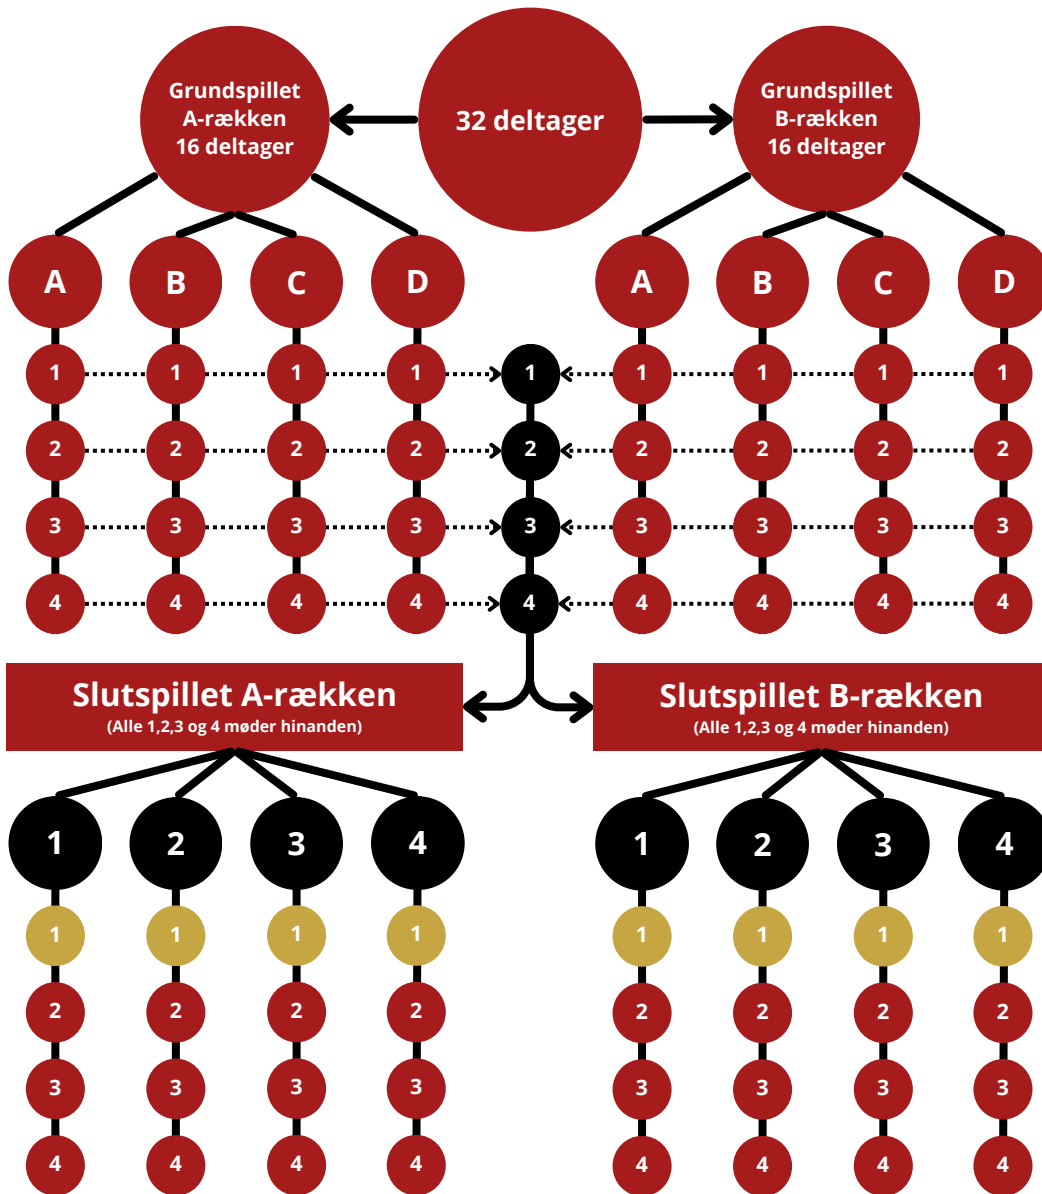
Grundspillet A-rækken 16 deltager

32 deltager

Grundspillet B-rækken 16 deltager

A B C D

A B C D

1 1 1 1 1 1 1 1 1
2 2 2 2 2 2 2 2 2
3 3 3 3 3 3 3 3 3
4 4 4 4 4 4 4 4 4

Slutspillet A-rækken
(Alle 1,2,3 og 4 møder hinanden)

Slutspillet B-rækken
(Alle 1,2,3 og 4 møder hinanden)

1 2 3 4

1 2 3 4

1 1 1 1 1 1 1 1
2 2 2 2 2 2 2 2
3 3 3 3 3 3 3 3
4 4 4 4 4 4 4 4